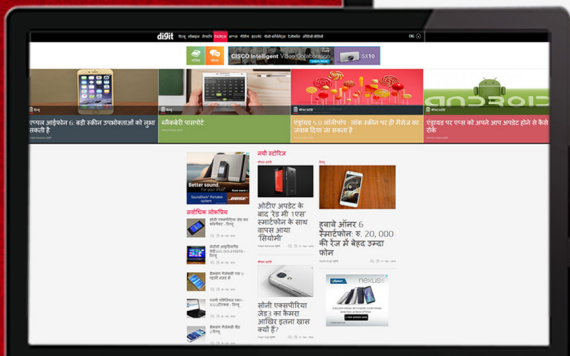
digit

CISCO Intelligent Video Solutions

एप्पल आईफोन 6: बड़ी स्क्रीन उपभोक्ताओं को लुभा सकती है

ब्लैकबेरी 'पासपोर्ट'

एंड्रॉयड 5.0 लॉलीपॉप : नाम स्क्रीन पर हैं मैसेज का जवाब दिया जा सकता है

एंड्रॉयड पर एप्प को अपने आप अपडेट होने से रोकें

नयी स्टोरीज

ओटीए अपडेट के बाद 'रेड मी' 'एमआई' स्मार्टफोन के साथ आया 'सियोमी'

हुवावे ऑनर 6 स्मार्टफोन रु. 20,000 की रेंज में बेहद उम्दा फोन

सोनी एक्सपीरिया ज़ेड3 का कैमरा आखिर इतना खास क्यों है?

लोकप्रिय आर्टिकल्स

Better sound.

NEXUS